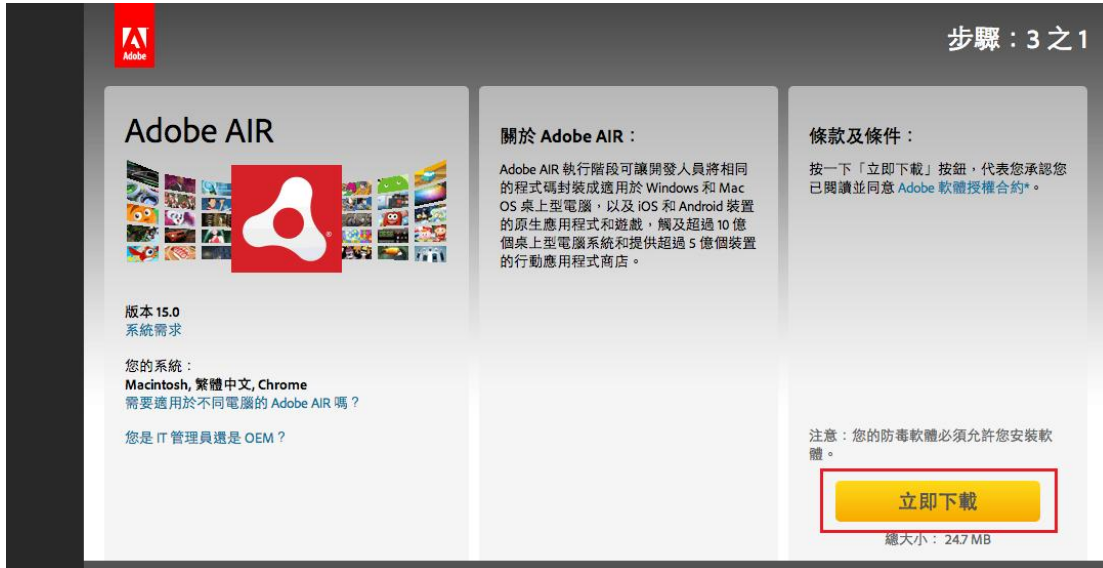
Adobe

步驟：3 之 1

Adobe AIR

版本 15.0
系統需求

您的系統：
Macintosh, 繁體中文, Chrome
需要適用於不同電腦的 Adobe AIR 嗎？

您是 IT 管理員還是 OEM？

關於 Adobe AIR：

Adobe AIR 執行階段可讓開發人員將相同的程式碼封裝成適用於 Windows 和 Mac OS 桌上型電腦，以及 iOS 和 Android 裝置的原生應用程式和遊戲，觸及超過 10 億個桌上型電腦系統和提供超過 5 億個裝置的行動應用程式商店。

條款及條件：

按一下「立即下載」按鈕，代表您承認您已閱讀並同意 Adobe 軟體授權合約*。

注意：您的防毒軟體必須允許您安裝軟體。

立即下載

總大小： 24.7 MB